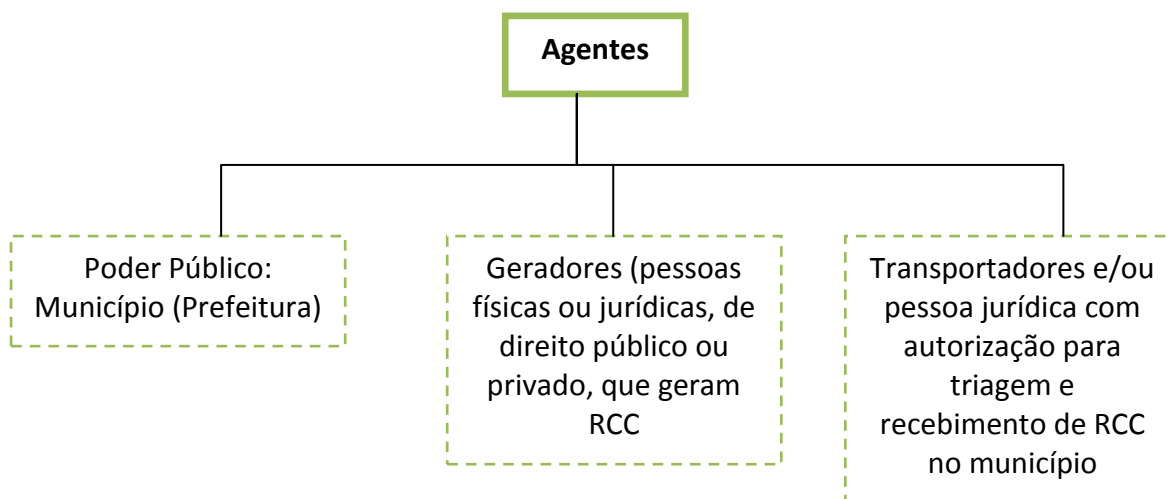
Agentes

Poder Público: Município (Prefeitura)

Geradores (pessoas físicas ou jurídicas, de direito público ou privado, que geram RCC

Transportadores e/ou pessoa jurídica com autorização para triagem e recebimento de RCC no município